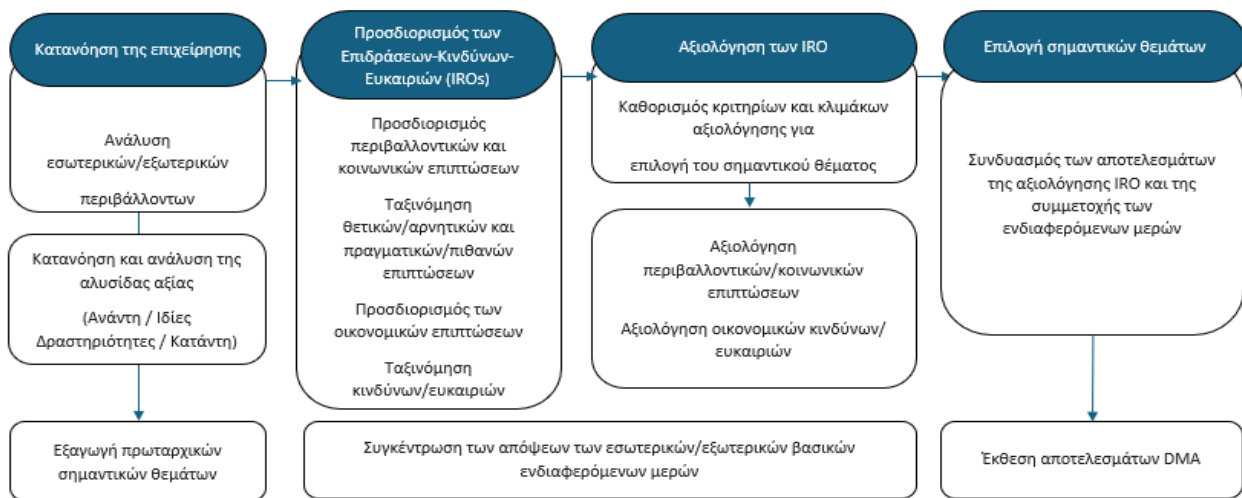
Κατανόηση της επιχείρησης

Ανάλυση εσωτερικών/εξωτερικών

περιβάλλοντων

Κατανόηση και ανάλυση της αλυσίδας αξίας

(Ανάντη / Ιδίες Δραστηριότητες / Κατάντη)

Εξαγωγή πρωταρχικών σημαντικών θεμάτων

Προσδιορισμός των Επιδράσεων-Κινδύνων-Ευκαιριών (IROs)

Προσδιορισμός περιβαλλοντικών και κοινωνικών επιπτώσεων

Ταξινόμηση θετικών/αρνητικών και πραγματικών/πιθανών επιπτώσεων

Προσδιορισμός των οικονομικών επιπτώσεων

Ταξινόμηση κινδύνων/ευκαιριών

Αξιολόγηση των IRO

Καθορισμός κριτηρίων και κλιμάκων αξιολόγησης για

επιλογή του σημαντικού θέματος

Αξιολόγηση περιβαλλοντικών/κοινωνικών επιπτώσεων

Αξιολόγηση οικονομικών κινδύνων/ευκαιριών

Συγκέντρωση των απόψεων των εσωτερικών/εξωτερικών βασικών ενδιαφερόμενων μερών

Επιλογή σημαντικών θεμάτων

Συνδυασμός των αποτελεσμάτων της αξιολόγησης IRO και της συμμετοχής των ενδιαφερόμενων μερών

Έκθεση αποτελεσμάτων DMA